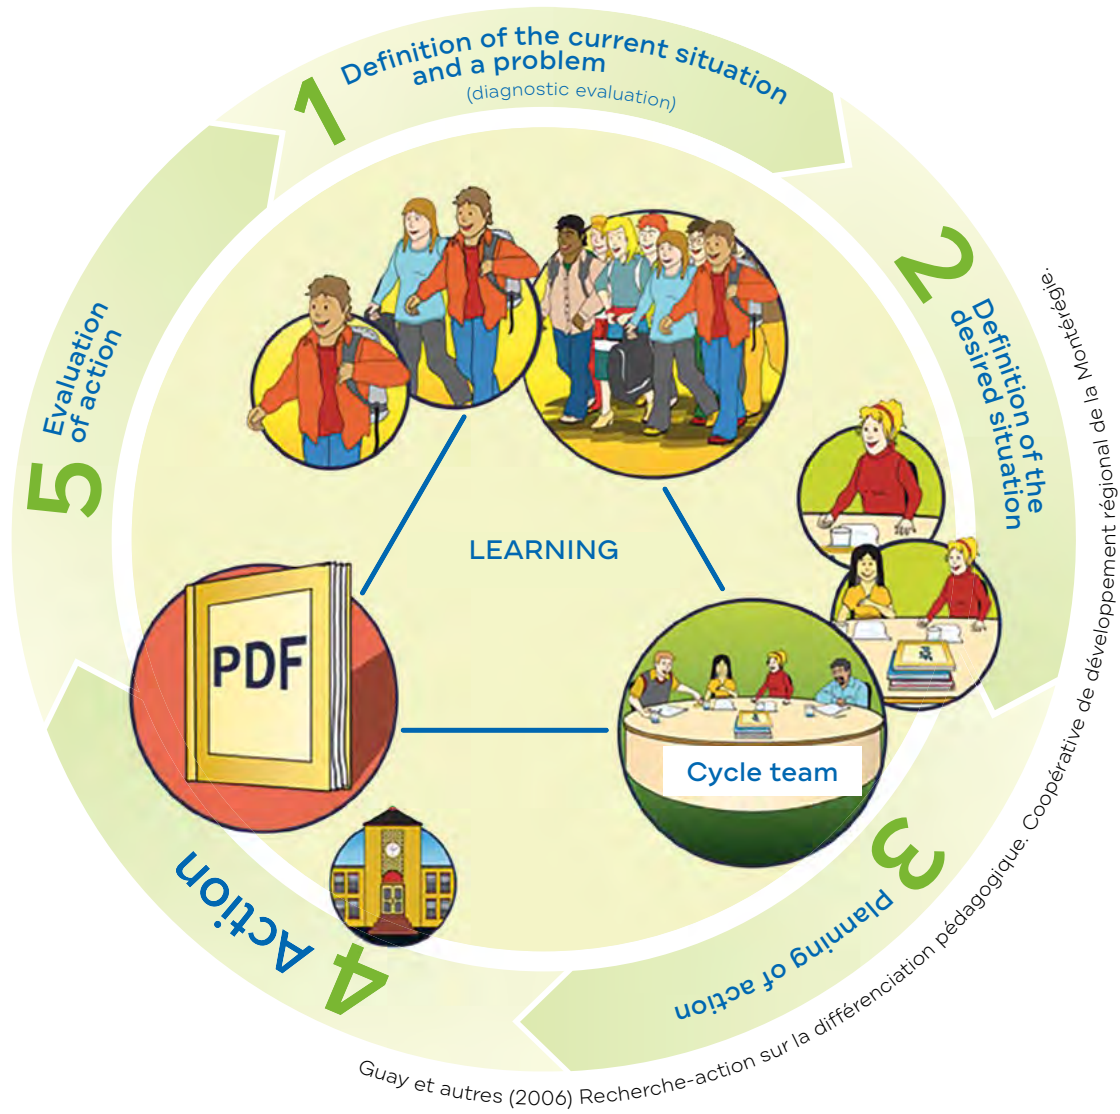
1 Definition of the current situation and a problem
(diagnostic evaluation)

2 Definition of the desired situation

3 Planning of action

4 Action

5 Evaluation of action

LEARNING

PDF

Cycle team

Guay et autres (2006) Recherche-action sur la différenciation pédagogique. Coopérative de développement régional de la Montérégie.